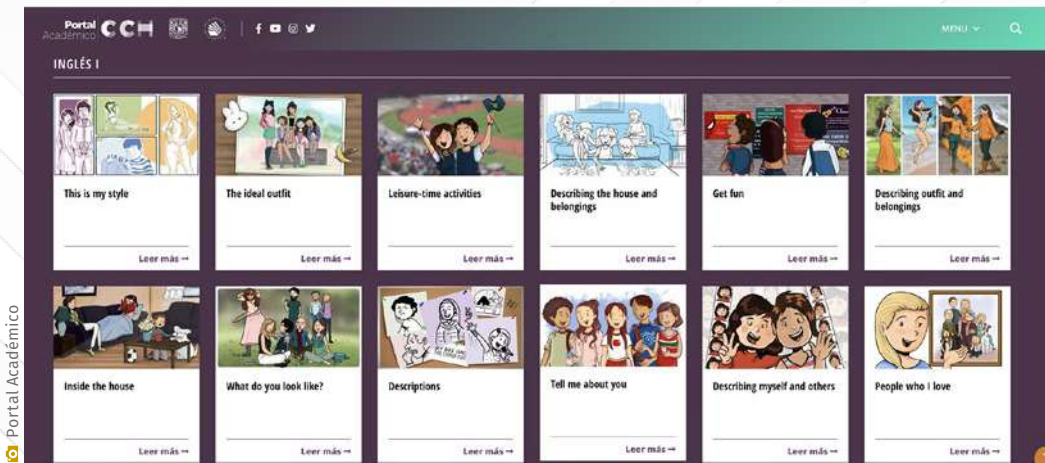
Portal Académico CCH

MENU

INGLÉS I

This is my style
Leer más →

The ideal outfit
Leer más →

Leisure-time activities
Leer más →

Describing the house and belongings
Leer más →

Get fun
Leer más →

Describing outfit and belongings
Leer más →

Inside the house
Leer más →

What do you look like?
Leer más →

Descriptions
Leer más →

Tell me about you
Leer más →

Describing myself and others
Leer más →

People who I love
Leer más →

Portal Académico